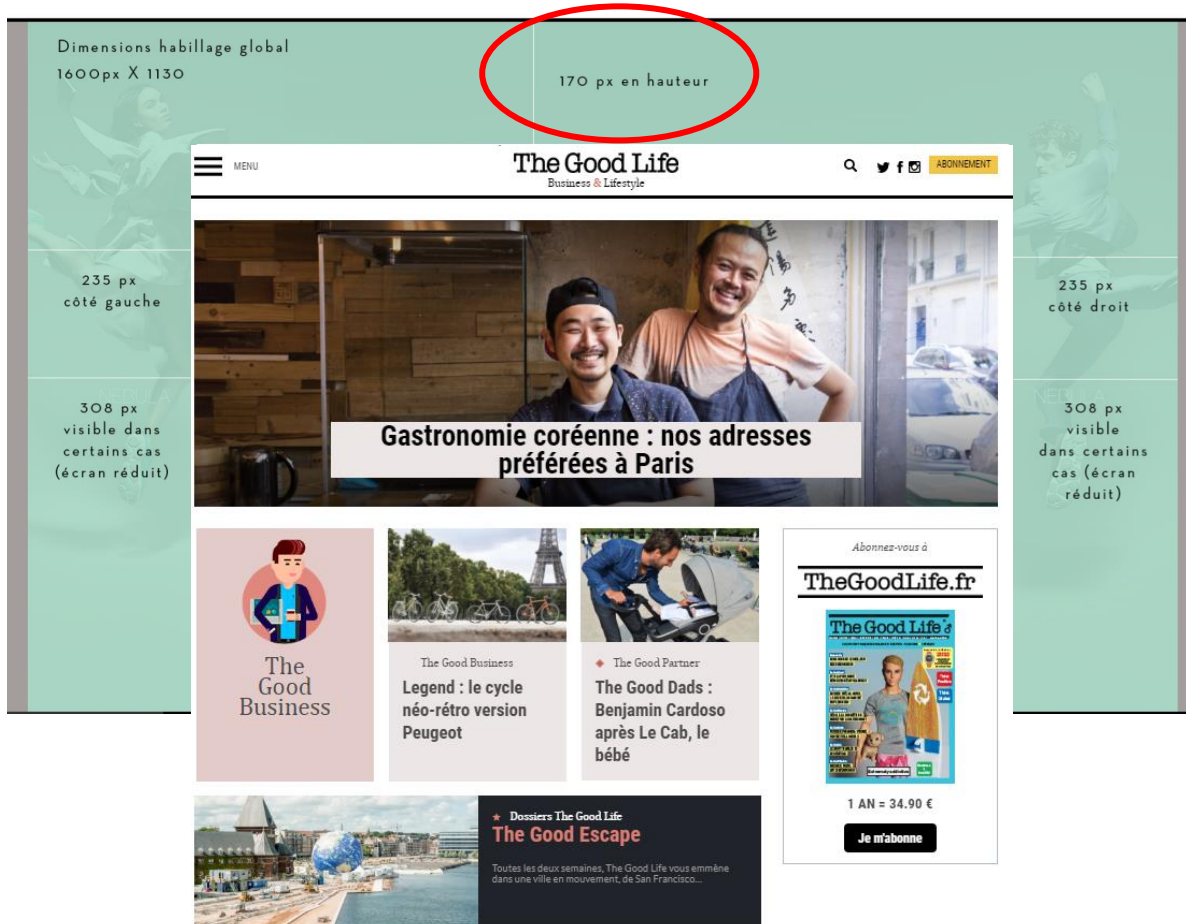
Dimensions habillage global
1600px X 1130

170 px en hauteur

MENU

The Good Life
Business & Lifestyle

ABONNEMENT

235 px
côté gauche

308 px
visible dans
certains cas
(écran réduit)

Gastronomie coréenne : nos adresses préférées à Paris

235 px
côté droit

308 px
visible
dans certains
cas (écran
réduit)

The Good Business

The Good Business
Legend : le cycle néo-rétro version Peugeot

The Good Partner
The Good Dads : Benjamin Cardoso après Le Cab, le bébé

Abonnez-vous à
TheGoodLife.fr
The Good Life
1 AN = 34.90 €
Je m'abonne

Dossiers The Good Life
The Good Escape
Toutes les deux semaines, The Good Life vous emmène dans une ville en mouvement, de San Francisco...